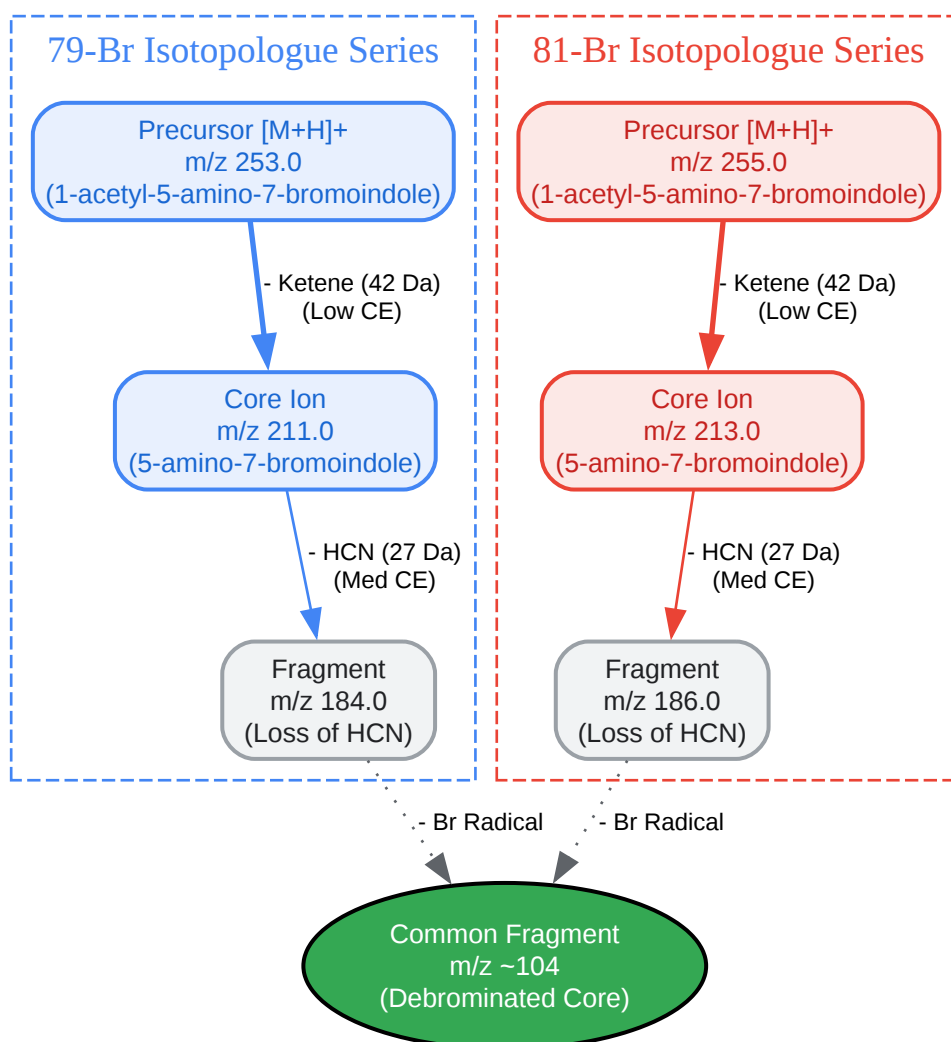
79-Br Isotopologue Series

Precursor [M+H]+
m/z 253.0
(1-acetyl-5-amino-7-bromoindole)

- Ketene (42 Da)
(Low CE)

Core Ion
m/z 211.0
(5-amino-7-bromoindole)

- HCN (27 Da)
(Med CE)

Fragment
m/z 184.0
(Loss of HCN)

81-Br Isotopologue Series

Precursor [M+H]+
m/z 255.0
(1-acetyl-5-amino-7-bromoindole)

- Ketene (42 Da)
(Low CE)

Core Ion
m/z 213.0
(5-amino-7-bromoindole)

- HCN (27 Da)
(Med CE)

Fragment
m/z 186.0
(Loss of HCN)

- Br Radical

- Br Radical

Common Fragment
m/z ~104
(Debrominated Core)